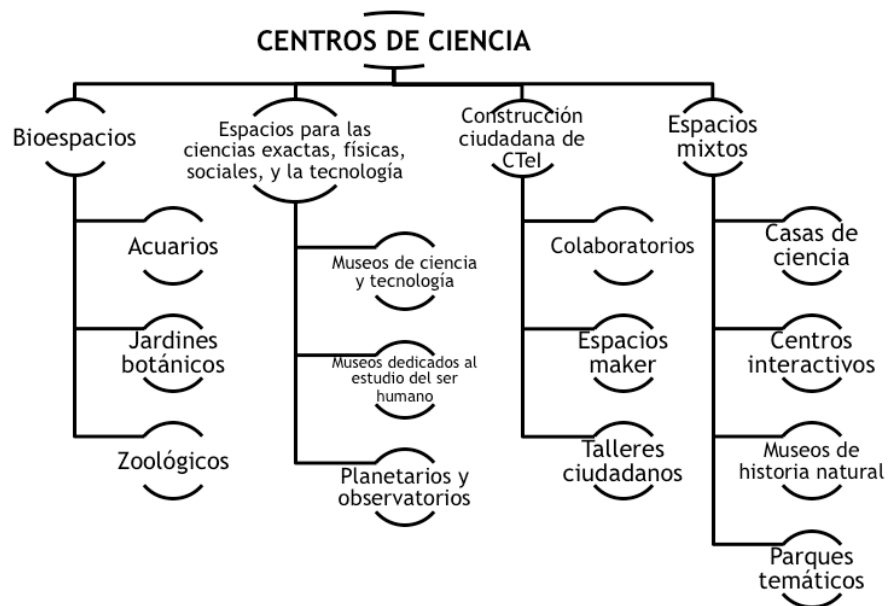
CENTROS DE CIENCIA

Bioespacios

Acuarios

Jardines botánicos

Zoológicos

Espacios para las ciencias exactas, físicas, sociales, y la tecnología

Museos de ciencia y tecnología

Museos dedicados al estudio del ser humano

Planetarios y observatorios

Construcción ciudadana de CTeI

Colaboratorios

Espacios maker

Talleres ciudadanos

Espacios mixtos

Casas de ciencia

Centros interactivos

Museos de historia natural

Parques temáticos